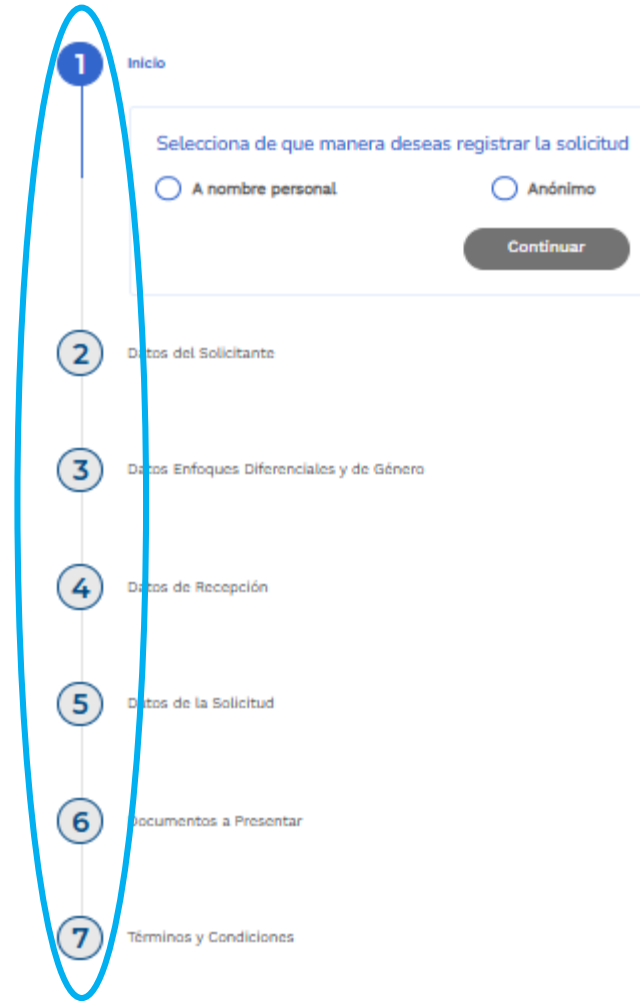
1 Inicio

Selecciona de que manera deseas registrar la solicitud

A nombre personal

Anónimo

Continuar

2 Datos del Solicitante

3 Datos Enfoques Diferenciales y de Género

4 Datos de Recepción

5 Datos de la Solicitud

6 Documentos a Presentar

7 Términos y Condiciones